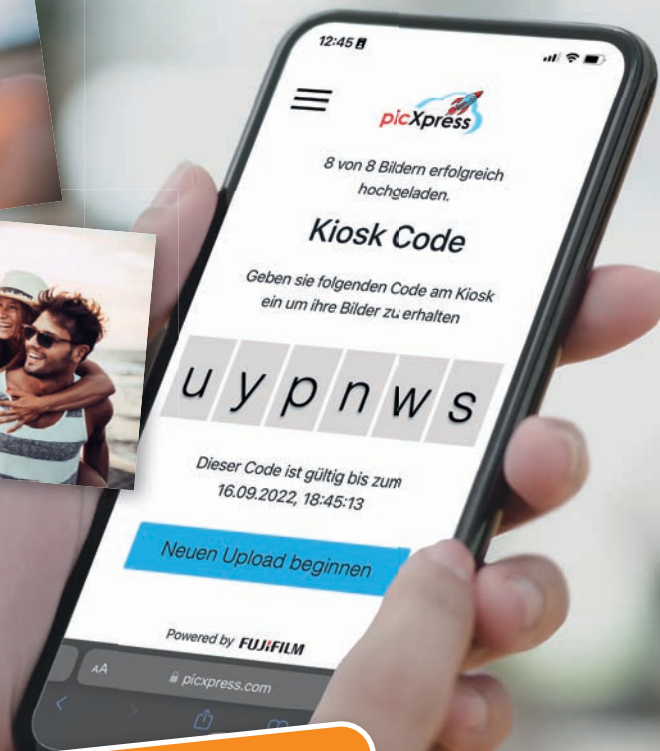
12:45

picXpress

8 von 8 Bildern erfolgreich hochgeladen.

Kiosk Code

Geben sie folgenden Code am Kiosk ein um ihre Bilder zu erhalten

u y p n w s

Dieser Code ist gültig bis zum 16.09.2022, 18:45:13

Neuen Upload beginnen

Powered by FUJIFILM

AA picxpress.com